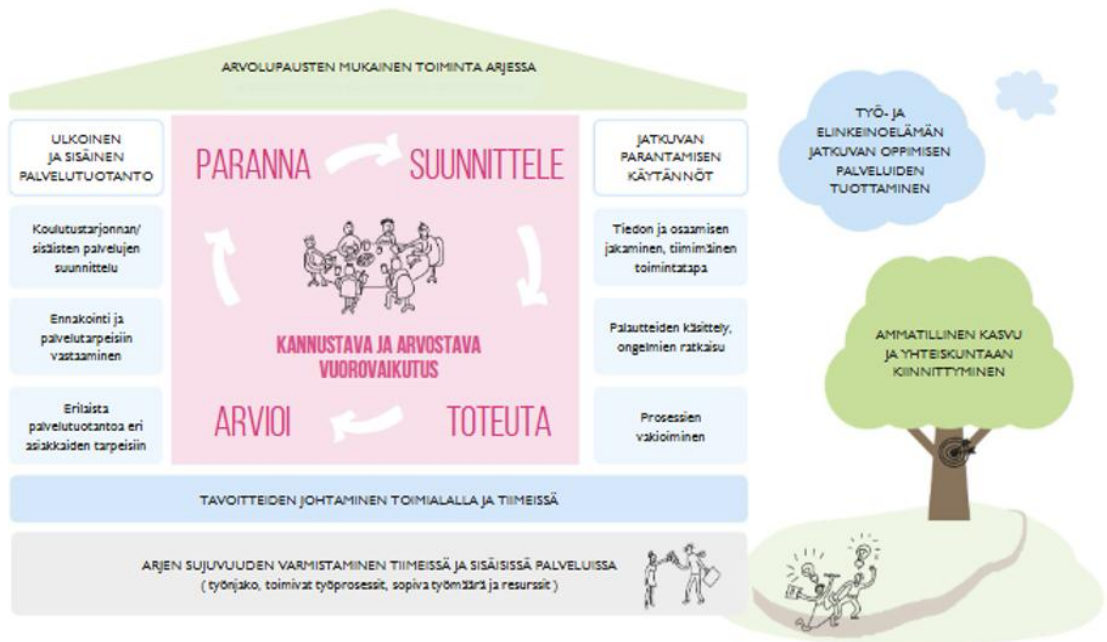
ARVOLUPAUSTEN MUKAINEN TOIMINTA ARJESSA

ULKOINEN JA SISÄINEN PALVELUTUOTANTO

Koulutustarjonnan/ sisäisten palvelujen suunnittelu

Ennakointi ja palvelutarpeisiin vastaaminen

Erilaista palvelutuotantoa eri asiakkaiden tarpeisiin

PARANNA

SUUNNITTELE

KANNUSTAVA JA ARVOSTAVA VUOROVAIKUTUS

ARVIOI

TOTEUTA

JATKUVAN PARANTAMISEN KÄYTÄNNÖT

Tiedon ja osaamisen jakaminen, tiimimäinen toimintatapa

Palautteiden käsittely, ongelmien ratkaisu

Prosessien vakioiminen

TYÖ- JA ELINKEINOELÄMÄN JATKUVAN OPPIMISEN PALVELUIDEN TUOTTAMINEN

AMMATILLINEN KASVU JA YHTEISKUNTAAN KIINNITTYMINEN

TAVOITTEIDEN JOHTAMINEN TOIMIALALLA JA TIIMEISSÄ

ARJEN SUJUVUUDEN VARMISTAMINEN TIIMEISSÄ JA SISÄISISSÄ PALVELUISSA
( työnjako, toimivat työprosessit, sopiva työmäärä ja resurssit )